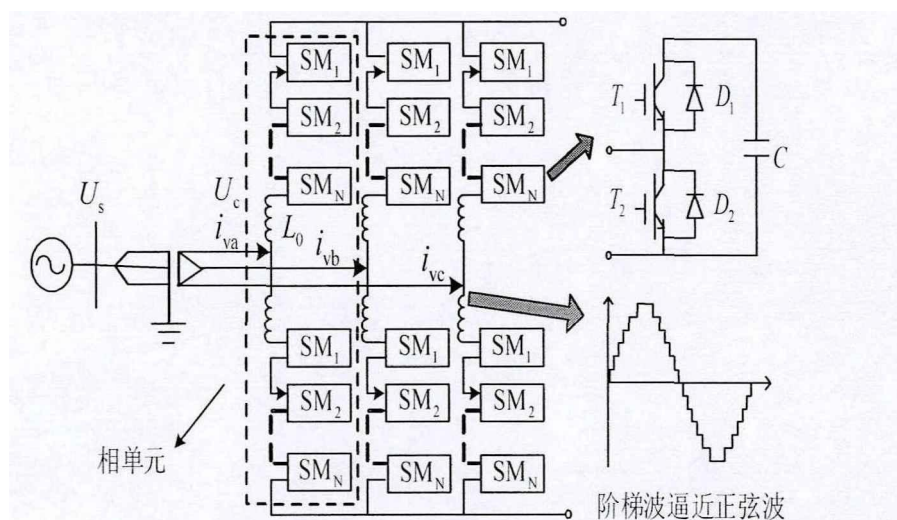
$SM_1$ $SM_1$ $SM_1$
$SM_2$ $SM_2$ $SM_2$
$SM_N$ $SM_N$ $SM_N$
$T_1$ $D_1$
$C$
$T_2$ $D_2$
$U_s$
$U_c$
$i_{va}$
$L_0$
$i_{vb}$
$i_{vc}$
$SM_1$ $SM_1$ $SM_1$
$SM_2$ $SM_2$ $SM_2$
$SM_N$ $SM_N$ $SM_N$
相单元
阶梯波逼近正弦波